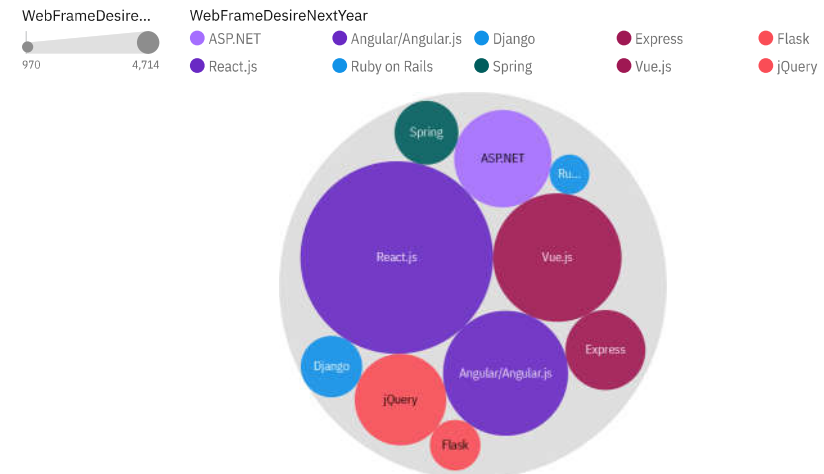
WebFrameDesire...

970 4,714

WebFrameDesireNextYear

ASP.NET
Angular/Angular.js
Django
Express
Flask
React.js
Ruby on Rails
Spring
Vue.js
jQuery

Spring
ASP.NET
Ru...
React.js
Vue.js
Express
Django
Angular/Angular.js
jQuery
Flask